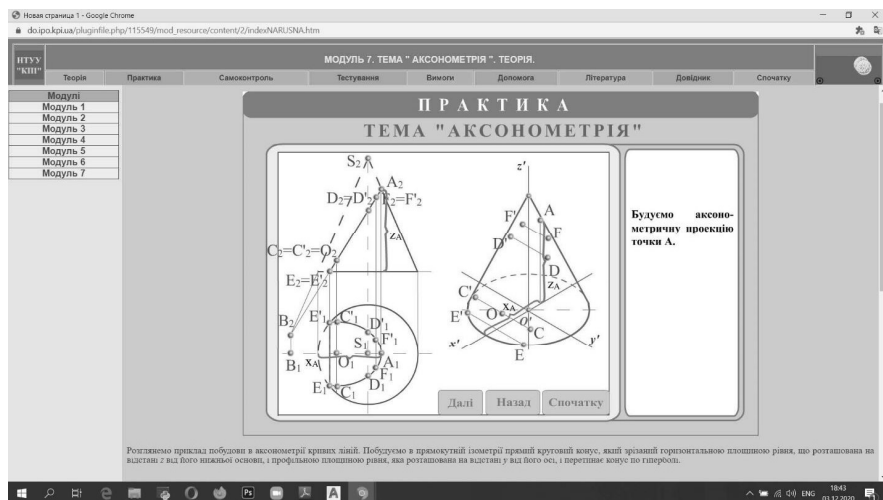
Новая страница 1 - Google Chrome

do.ipo.kpi.ua/pluginfile.php/115549/mod_resource/content/2/indexNARUSNA.htm

НТУУ "КПІ"

МОДУЛЬ 7. ТЕМА " АКСОНОМЕТРІЯ ". ТЕОРІЯ.

Теорія | Практика | Самоконтроль | Тестування | Вимоги | Допомога | Література | Довідник | Спочатку

Модулі
Модуль 1
Модуль 2
Модуль 3
Модуль 4
Модуль 5
Модуль 6
Модуль 7

П Р А К Т И К А

ТЕМА "АКСОНОМЕТРІЯ"

$S_2$ $A_2$ $D_2=D'_2$ $F_2=F'_2$ $z_A$ $C_2=C'_2=O_2$ $E_2=E'_2$ $B_2$ $E'_1$ $C'_1$ $D'_1$ $S_1$ $F'_1$ $x_A$ $O_1$ $A_1$ $B_1$ $F_1$ $D_1$ $E_1$ $C_1$

$z'$ $F'$ $A$ $D'$ $F$ $D$ $z_A$ $C'$ $E'$ $O$ $x_A$ $O'$ $C$ $x'$ $E$ $y'$

Будуємо аксонометричну проекцію точки А.

Далі | Назад | Спочатку

Розглянемо приклад побудови в аксонометрії кривих ліній. Побудуємо в прямокутній ізометрії прямий круговий конус, який зрізаний горизонтальною площиною рівня, що розташована на відстані z від його нижньої основи, і профільною площиною рівня, яка розташована на відстані y від його осі, і перетинає конус по гіперболі.

ENG 18:43 03.12.2020